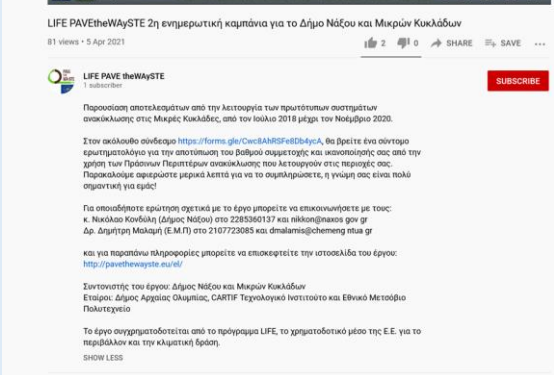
LIFE PAVEtheWAySTE 2η ενημερωτική καμπάνια για το Δήμο Νάξου και Μικρών Κυκλάδων

81 views • 5 Apr 2021

2 0 SHARE SAVE ...

LIFE PAVE theWAySTE
1 subscriber

SUBSCRIBE

Παρουσίαση αποτελεσμάτων από την λειτουργία των πρωτότυπων συστημάτων ανακύκλωσης στις Μικρές Κυκλάδες, από τον Ιούλιο 2018 μέχρι τον Νοέμβριο 2020.

Στον ακόλουθο σύνδεσμο https://forms.gle/Cwc8AhRSFe8Db4ycA, θα βρείτε ένα σύντομο ερωτηματολόγιο για την αποτύπωση του βαθμού συμμετοχής και ικανοποίησής σας από την χρήση των Πράσινων Περιπτέρων ανακύκλωσης που λειτουργούν στις περιοχές σας. Παρακαλούμε αφιερώστε μερικά λεπτά για να το συμπληρώσετε, η γνώμη σας είναι πολύ σημαντική για εμάς!

Για οποιαδήποτε ερώτηση σχετικά με το έργο μπορείτε να επικοινωνήσετε με τους:
κ. Νικόλαο Κονδύλη (Δήμος Νάξου) στο 2285360137 και nikkon@naxos gov gr
Δρ. Δημήτρη Μαλαμή (Ε.Μ.Π) στο 2107723085 και dmalamis@chemeng ntua gr

και για περαιτέρω πληροφορίες μπορείτε να επισκεφτείτε την ιστοσελίδα του έργου:
http://pavethewayste.eu/el/

Συντονιστής του έργου: Δήμος Νάξου και Μικρών Κυκλάδων
Εταίροι: Δήμος Αρχαίας Ολυμπίας, CARTIF Τεχνολογικό Ινστιτούτο και Εθνικό Μετσόβιο Πολυτεχνείο

Το έργο συγχρηματοδοτείται από το πρόγραμμα LIFE, το χρηματοδοτικό μέσο της Ε.Ε. για το περιβάλλον και την κλιματική δράση.

SHOW LESS